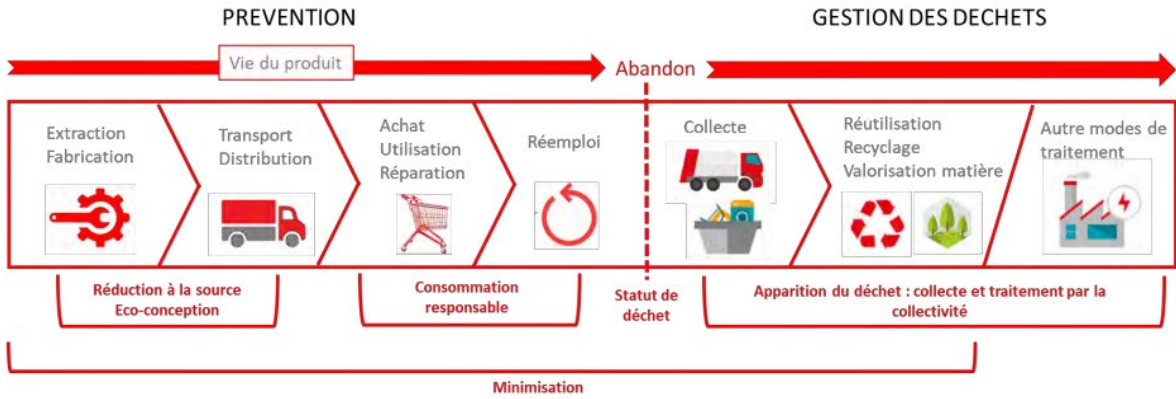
PREVENTION

GESTION DES DECHETS

Vie du produit

Abandon

Extraction
Fabrication

Transport
Distribution

Achat
Utilisation
Réparation

Réemploi

Collecte

Réutilisation
Recyclage
Valorisation matière

Autre modes de traitement

Réduction à la source
Eco-conception

Consommation responsable

Statut de déchet

Apparition du déchet : collecte et traitement par la collectivité

Minimisation